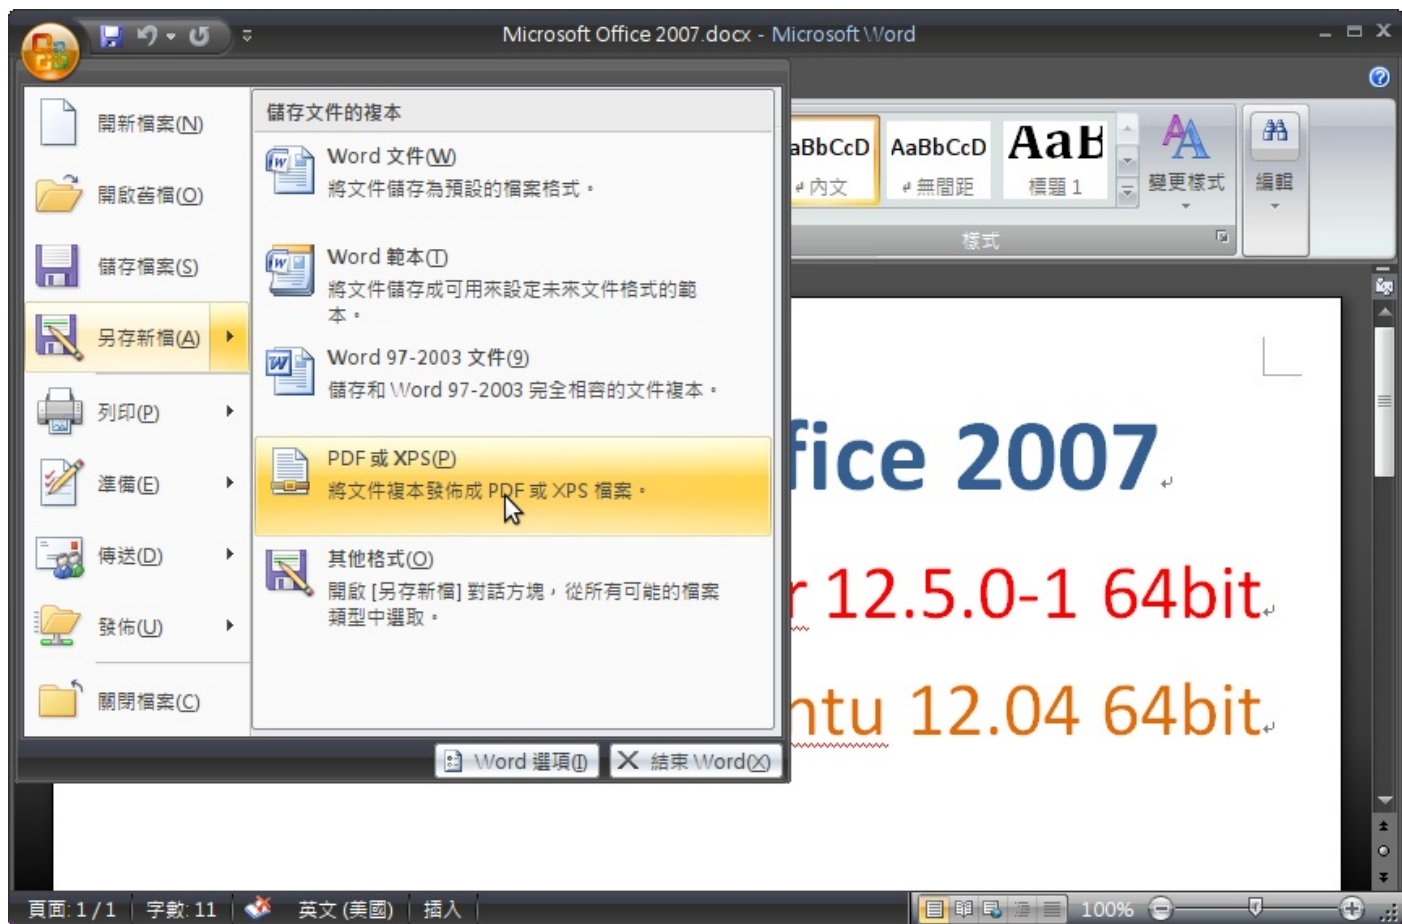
Microsoft Office 2007.docx - Microsoft Word

開新檔案(N)
開啟舊檔(O)
儲存檔案(S)
另存新檔(A)
列印(P)
準備(E)
傳送(D)
發佈(U)
關閉檔案(C)

儲存文件的複本

Word 文件(W)
將文件儲存為預設的檔案格式。

Word 範本(T)
將文件儲存成可用來設定未來文件格式的範本。

Word 97-2003 文件(9)
儲存和 Word 97-2003 完全相容的文件複本。

PDF 或 XPS(P)
將文件複本發佈成 PDF 或 XPS 檔案。

其他格式(O)
開啟 [另存新檔] 對話方塊，從所有可能的檔案類型中選取。

Word 選項(I)
結束 Word(X)

aBbCcD
內文
AaBbCcD
無間距
AaB
標題 1
變更樣式
編輯
樣式

fice 2007
r 12.5.0-1 64bit
ntu 12.04 64bit

頁面: 1 / 1
字數: 11
英文 (美國)
插入
100%